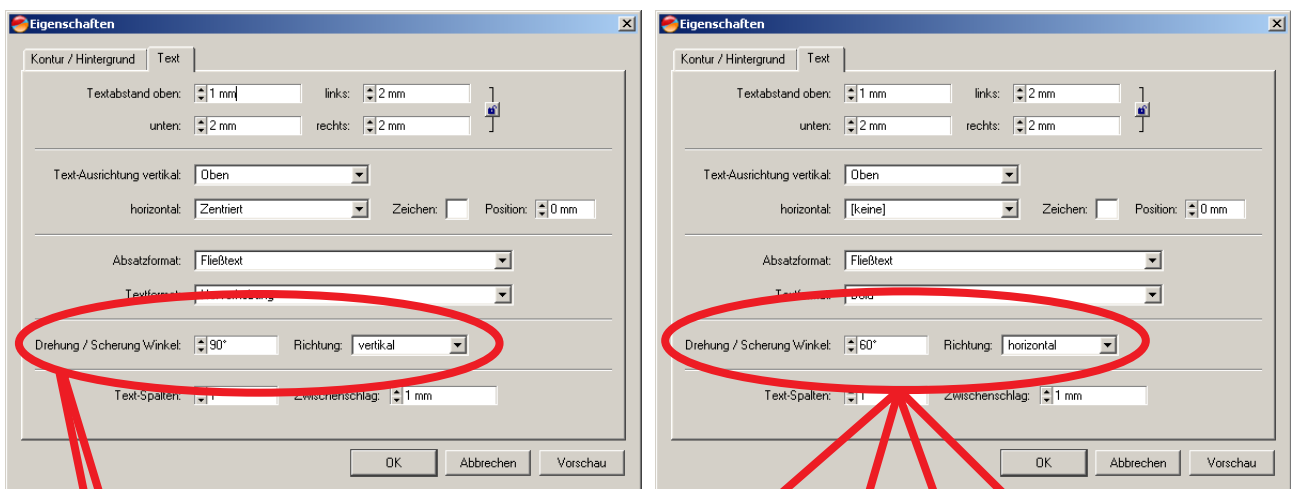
Eigenschaften

Kontur / Hintergrund | Text

Textabstand oben: 1 mm links: 2 mm
unten: 2 mm rechts: 2 mm

Text-Ausrichtung vertikal: Oben
horizontal: Zentriert Zeichen: Position: 0 mm

Absatzformat: Fließtext
Textformat: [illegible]

Drehung / Scherung Winkel: 90° Richtung: vertikal

Text-Spalten: 1 Zwischenschlag: 1 mm

OK Abbrechen Vorschau

Eigenschaften

Kontur / Hintergrund | Text

Textabstand oben: 1 mm links: 2 mm
unten: 2 mm rechts: 2 mm

Text-Ausrichtung vertikal: Oben
horizontal: [keine] Zeichen: Position: 0 mm

Absatzformat: Fließtext
Textformat: Bold

Drehung / Scherung Winkel: 60° Richtung: horizontal

Text-Spalten: 1 Zwischenschlag: 1 mm

OK Abbrechen Vorschau